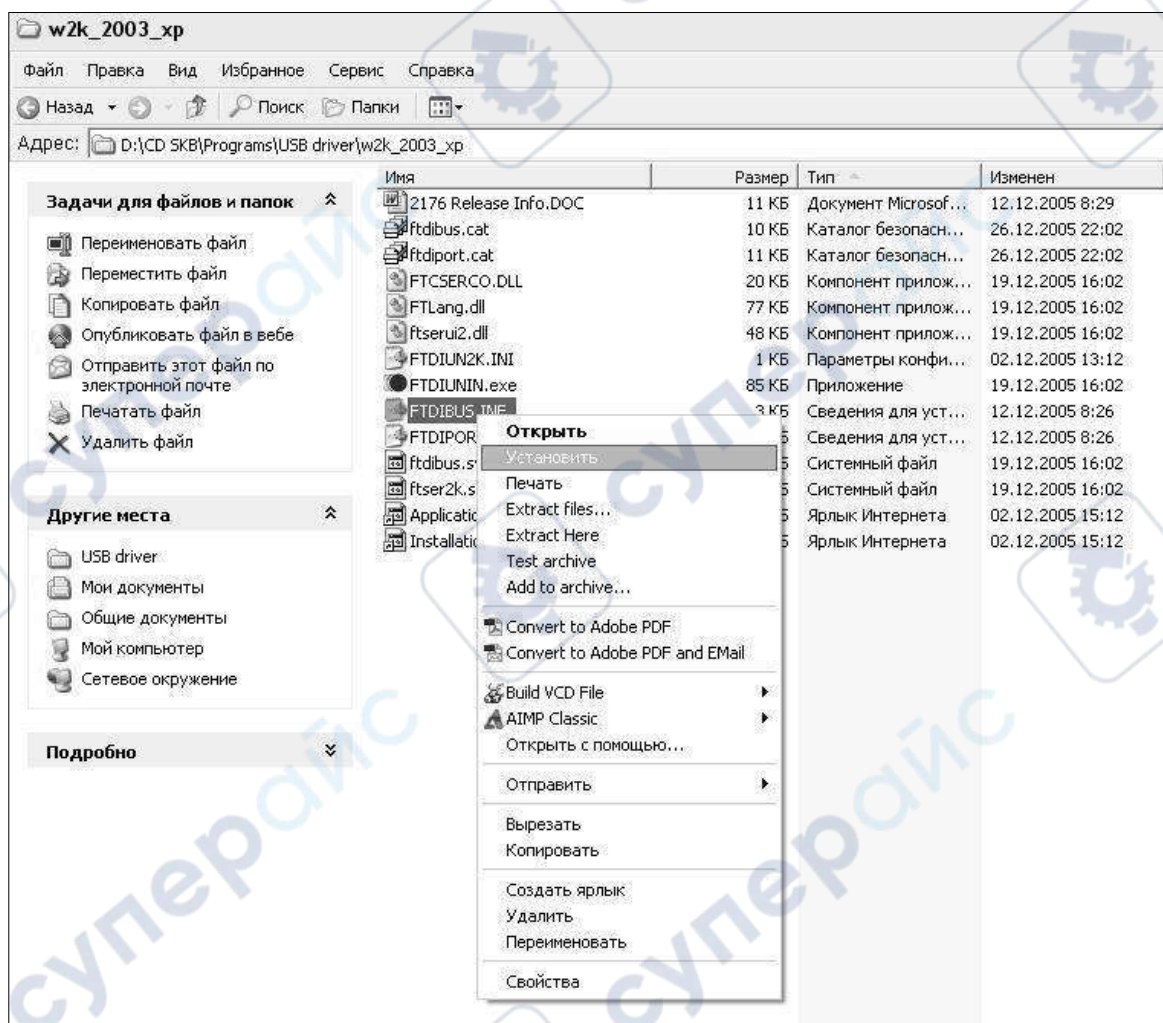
w2k_2003_xp

Файл Правка Вид Избранное Сервис Справка

Назад Поиск Папки

Адрес: D:\CD SKB\Programs\USB driver\w2k_2003_xp

Задачи для файлов и папок

Переименовать файл
Переместить файл
Копировать файл
Опубликовать файл в вебе
Отправить этот файл по электронной почте
Печатать файл
Удалить файл

Другие места

USB driver
Мои документы
Общие документы
Мой компьютер
Сетевое окружение

Подробно

| Имя | Размер | Тип | Изменен |
|---|---|---|---|
| 2176 Release Info.DOC | 11 КБ | Документ Microsof... | 12.12.2005 8:29 |
| ftdibus.cat | 10 КБ | Каталог безопасн... | 26.12.2005 22:02 |
| ftdiport.cat | 11 КБ | Каталог безопасн... | 26.12.2005 22:02 |
| FTCSERCO.DLL | 20 КБ | Компонент прилож... | 19.12.2005 16:02 |
| FTLang.dll | 77 КБ | Компонент прилож... | 19.12.2005 16:02 |
| ftserui2.dll | 48 КБ | Компонент прилож... | 19.12.2005 16:02 |
| FTDIUN2K.INI | 1 КБ | Параметры конфи... | 02.12.2005 13:12 |
| FTDIUNIN.exe | 85 КБ | Приложение | 19.12.2005 16:02 |
| FTDIBUS.INF | 3 КБ | Сведения для уст... | 12.12.2005 8:26 |
| FTDIPOR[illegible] | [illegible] | Сведения для уст... | 12.12.2005 8:26 |
| ftdibus.s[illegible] | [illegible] | Системный файл | 19.12.2005 16:02 |
| ftser2k.s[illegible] | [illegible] | Системный файл | 19.12.2005 16:02 |
| Applicatio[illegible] | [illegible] | Ярлык Интернета | 02.12.2005 15:12 |
| Installatio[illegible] | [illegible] | Ярлык Интернета | 02.12.2005 15:12 |

Открыть
Установить
Печать
Extract files...
Extract Here
Test archive
Add to archive...
Convert to Adobe PDF
Convert to Adobe PDF and EMail
Build VCD File
AIMP Classic
Открыть с помощью...
Отправить
Вырезать
Копировать
Создать ярлык
Удалить
Переименовать
Свойства

супероайс